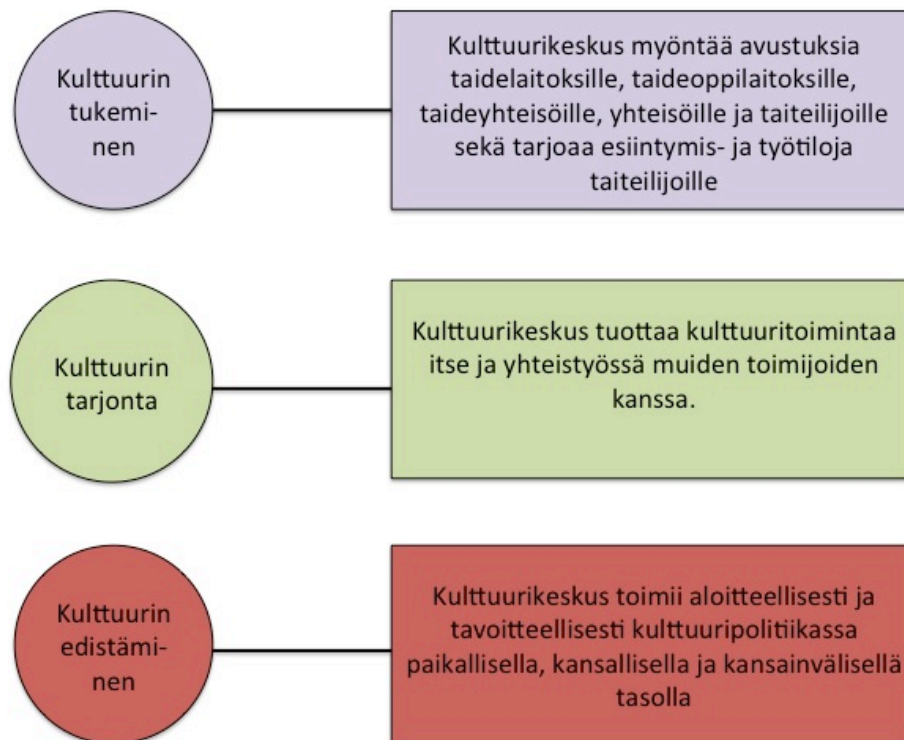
Kulttuurin tukeminen

Kulttuurikeskus myöntää avustuksia taidelaitoksille, taideoppilaitoksille, taideyhteisöille, yhteisöille ja taiteilijoille sekä tarjoaa esiintymis- ja työtiloja taiteilijoille

Kulttuurin tarjonta

Kulttuurikeskus tuottaa kulttuuritoimintaa itse ja yhteistyössä muiden toimijoiden kanssa.

Kulttuurin edistäminen

Kulttuurikeskus toimii aloitteellisesti ja tavoitteellisesti kulttuuripolitiikassa paikallisella, kansallisella ja kansainvälisellä tasolla